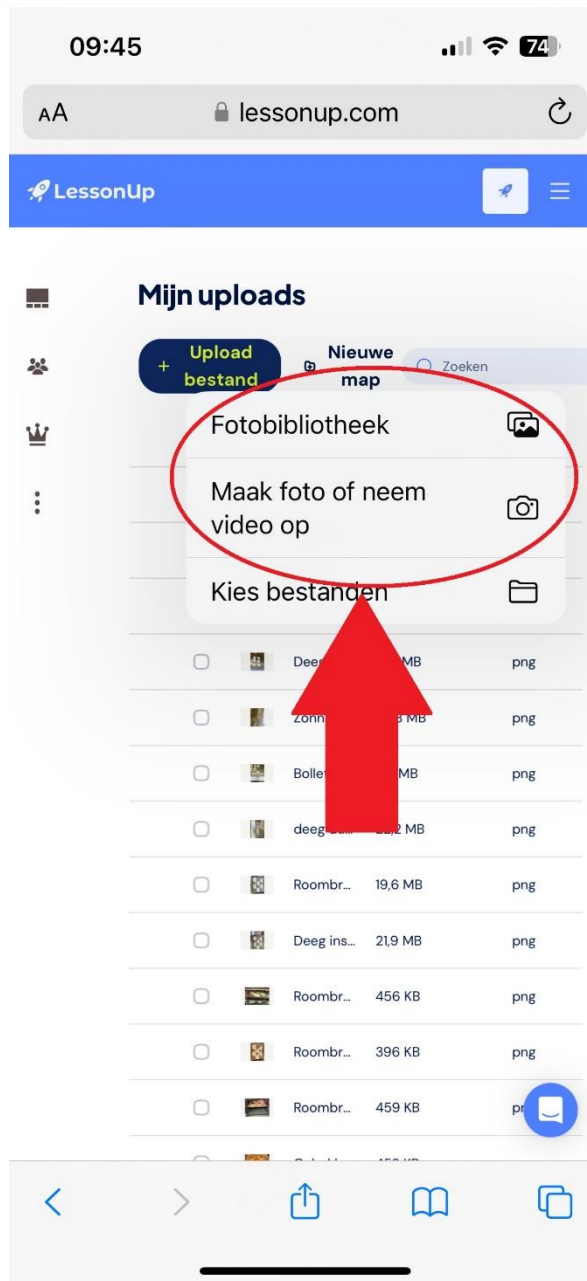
09:45 74

AA lessonup.com

LessonUp

Mijn uploads

+ Upload bestand

Nieuwe map

Zoeken

Fotobibliotheek

Maak foto of neem video op

Kies bestanden

| | | |
|---|---|---|
| Deeg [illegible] | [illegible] MB | png |
| Zonn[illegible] | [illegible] MB | png |
| Bolle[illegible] | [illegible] MB | png |
| deeg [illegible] | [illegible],2 MB | png |
| Roombr... | 19,6 MB | png |
| Deeg ins... | 21,9 MB | png |
| Roombr... | 456 KB | png |
| Roombr... | 396 KB | png |
| Roombr... | 459 KB | p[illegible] |